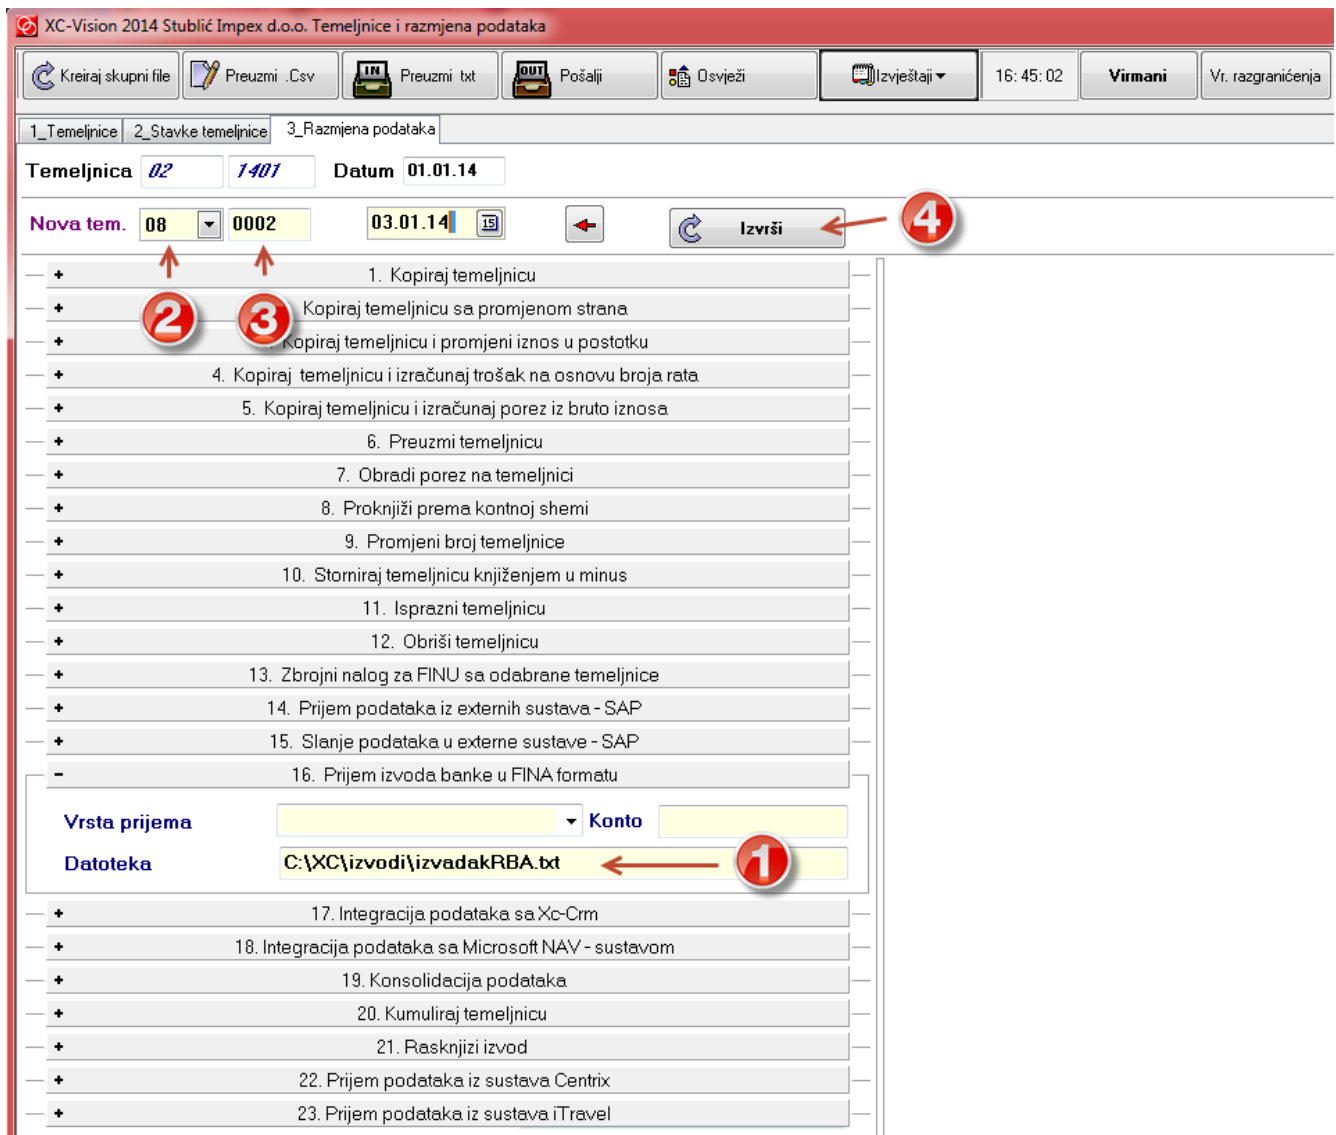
XC-Vision 2014 Stublić Impex d.o.o. Temeljnice i razmjena podataka

Kreiraj skupni file
Preuzmi .Csv
IN Preuzmi txt
OUT Pošalji
Osvježi
Izvještaji
16: 45: 02
Virmani
Vr. razgraničenja

1_Temeljnice
2_Stavke temeljnice
3_Razmjena podataka

Temeljnica 02 1401 Datum 01.01.14

Nova tem. 08 0002 03.01.14 Izvrši

4

2 3

+ 1. Kopiraj temeljnicu
+ Kopiraj temeljnicu sa promjenom strana
+ Kopiraj temeljnicu i promjeni iznos u postotku
+ 4. Kopiraj temeljnicu i izračunaj trošak na osnovu broja rata
+ 5. Kopiraj temeljnicu i izračunaj porez iz bruto iznosa
+ 6. Preuzmi temeljnicu
+ 7. Obradi porez na temeljnici
+ 8. Proknjiži prema kontnoj shemi
+ 9. Promjeni broj temeljnice
+ 10. Storniraj temeljnicu knjiženjem u minus
+ 11. Isprazni temeljnicu
+ 12. Obriši temeljnicu
+ 13. Zbrojni nalog za FINU sa odabrane temeljnice
+ 14. Prijem podataka iz externih sustava - SAP
+ 15. Slanje podataka u externe sustave - SAP
- 16. Prijem izvoda banke u FINA formatu

Vrsta prijema Konto
Datoteka C:\XC\izvodi\izvadakRBA.txt

1

+ 17. Integracija podataka sa Xc-Crm
+ 18. Integracija podataka sa Microsoft NAV - sustavom
+ 19. Konsolidacija podataka
+ 20. Kumuliraj temeljnicu
+ 21. Rasknjizi izvod
+ 22. Prijem podataka iz sustava Centrix
+ 23. Prijem podataka iz sustava iTravel